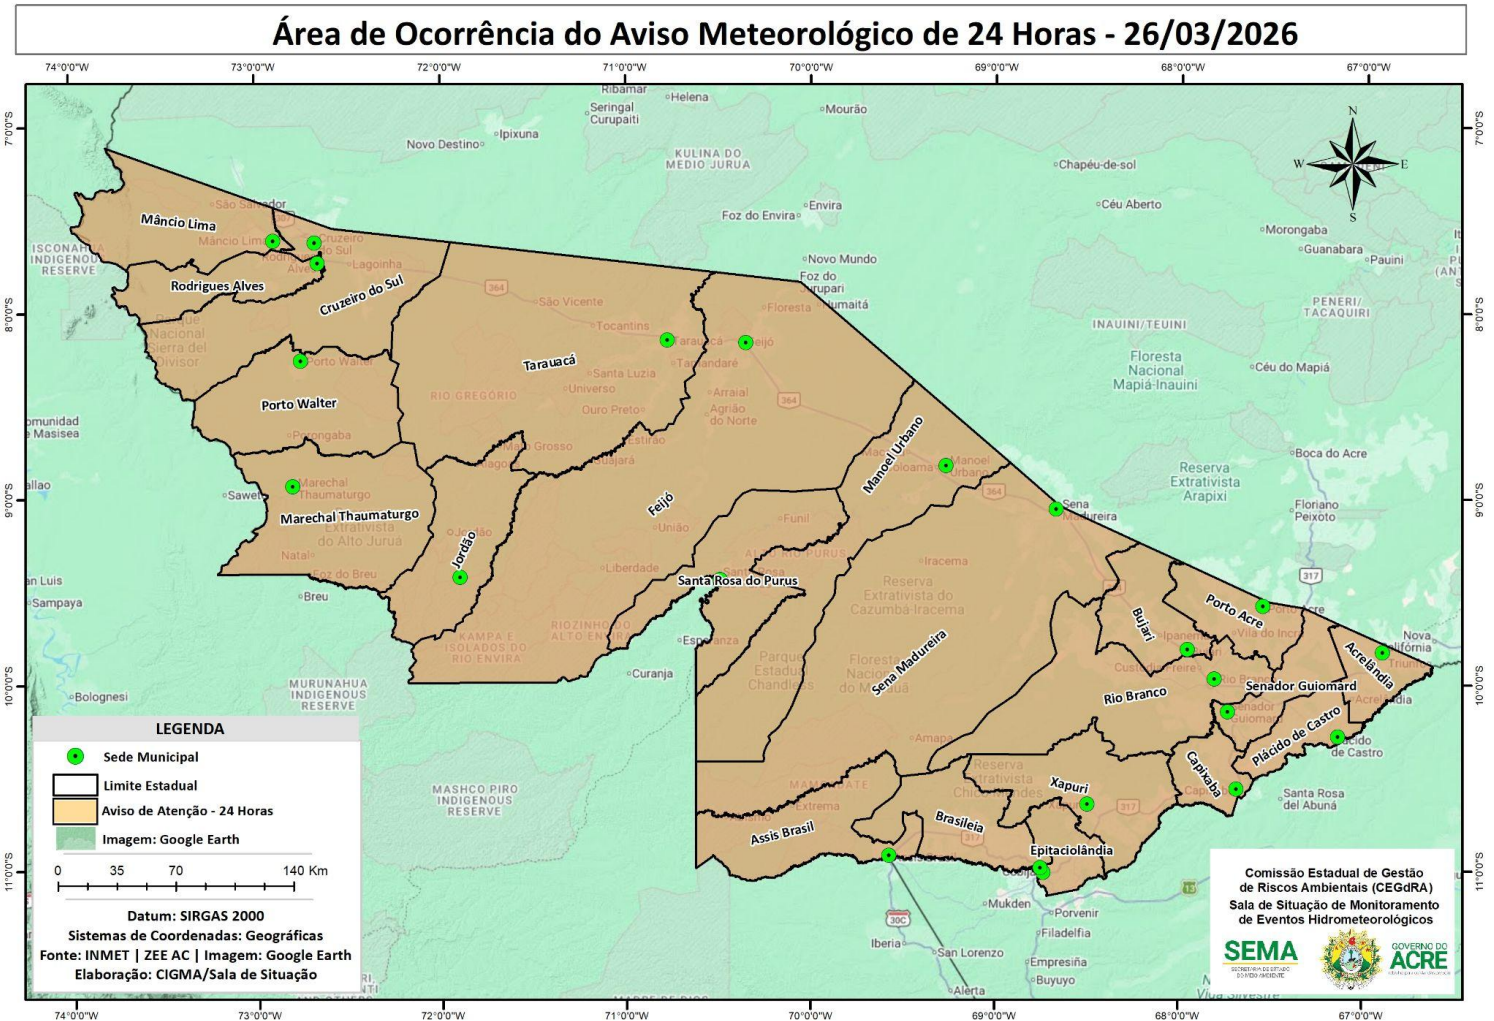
Área de Ocorrência do Aviso Meteorológico de 24 Horas - 26/03/2026

74°0'0"W 73°0'0"W 72°0'0"W 71°0'0"W 70°0'0"W 69°0'0"W 68°0'0"W 67°0'0"W

7°0'0"S 8°0'0"S 9°0'0"S 10°0'0"S 11°0'0"S

N S E W

Mâncio Lima
Rodrigues Alves
Cruzeiro do Sul
Porto Walter
Marechal Thaumaturgo
Jordão
Tarauacá
Feijó
Manoel Urbano
Santa Rosa do Purus
Sena Madureira
Bujari
Porto Acre
Acrelândia
Rio Branco
Senador Guiomard
Plácido de Castro
Capixaba
Xapuri
Brasiléia
Epitaciolândia
Assis Brasil

Ribamar
Helena
Seringal Curupaiti
Mourão
Ipixuna
Novo Destino
KULINA DO MEDIO JURUA
Chapéu-de-sol
Foz do Envira
Envira
Céu Aberto
Morongaba
Guanabara
Pauini
Novo Mundo
Foz do Jurupari
Humaitá
PENERI / TACAQUIRI
INAUINI/TEUINI
Floresta Nacional Mapiá-Inauini
Céu do Mapiá
Boca do Acre
Reserva Extrativista Arapixi
Floriano Peixoto
ISCONAHUA INDIGENOUS RESERVE
São Salvador
Lagoinha
Parque Nacional Serra del Divisor
São Vicente
Tocantins
Floresta
Santa Luzia
Universo
Ouro Preto
RIO GREGÓRIO
Arraial Agrião do Norte
Porongaba
Sawet
Natal
Foz do Breu
Extrativista do Alto Juruá
União
Liberdade
Funil
Iracema
Reserva Extrativista do Cazumbá-Iracema
Floresta Nacional do Macauã
Parque Estadual Chandless
Esperanza
Curanja
KAMPA E ISOLADOS DO RIO ENVIRA
RIOZINHO DO ALTO ENVIRA
MURUNAHUA INDIGENOUS RESERVE
Bolognesi
Breu
Sampaya
Luis
Comunidad de Masisea
MASHCO PIRO INDIGENOUS RESERVE
Ipanema
Vila do Incra
Nova Califórnia
Amapá
Reserva Extrativista Chico Mendes
Extrema
Santa Rosa del Abunã
Mukden
Porvenir
Filadelfia
Iberia
San Lorenzo
Empresiña
Buyuyo
Alerta

LEGENDA
Sede Municipal
Limite Estadual
Aviso de Atenção - 24 Horas
Imagem: Google Earth
0 35 70 140 Km
Datum: SIRGAS 2000
Sistemas de Coordenadas: Geográficas
Fonte: INMET | ZEE AC | Imagem: Google Earth
Elaboração: CIGMA/Sala de Situação

Comissão Estadual de Gestão de Riscos Ambientais (CEGdRA)
Sala de Situação de Monitoramento de Eventos Hidrometeorológicos
SEMA
GOVERNO DO ACRE